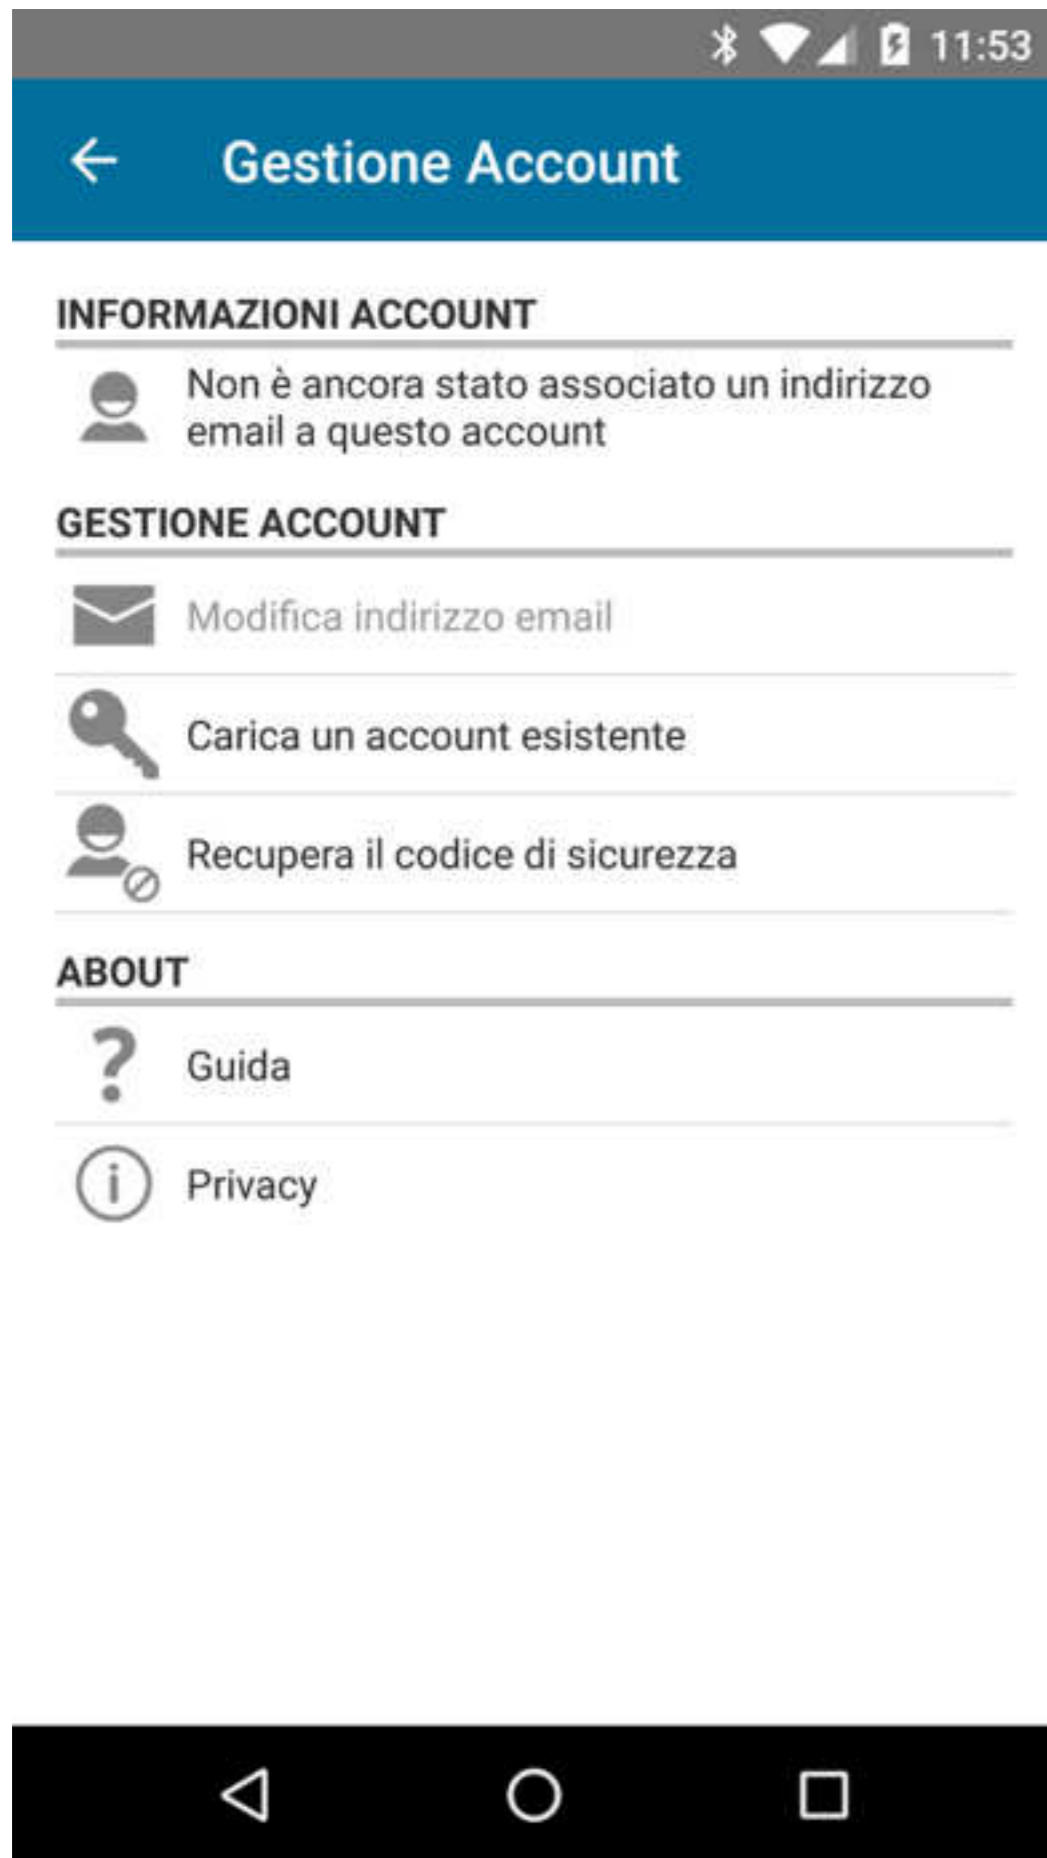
11:53

Gestione Account

INFORMAZIONI ACCOUNT

Non è ancora stato associato un indirizzo email a questo account

GESTIONE ACCOUNT

Modifica indirizzo email

Carica un account esistente

Recupera il codice di sicurezza

ABOUT

Guida

Privacy